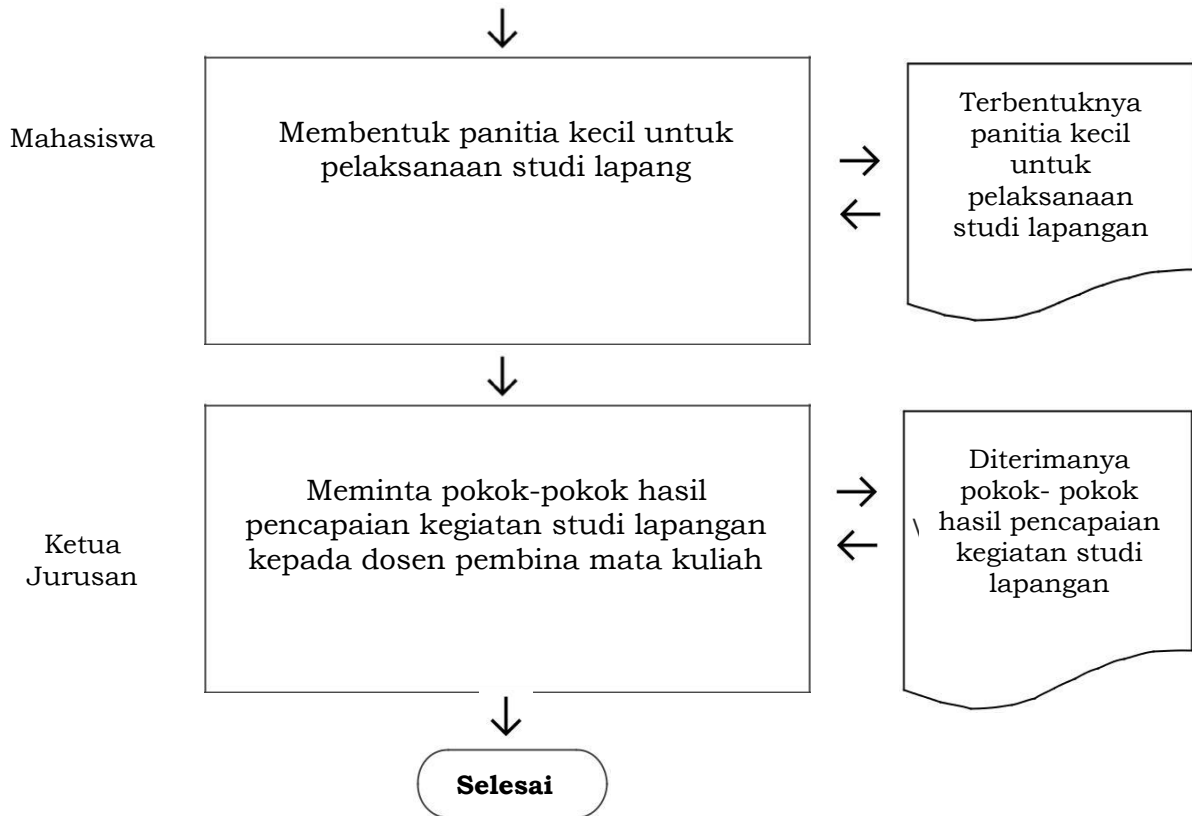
Mahasiswa

Membentuk panitia kecil untuk pelaksanaan studi lapang

Terbentuknya panitia kecil untuk pelaksanaan studi lapangan

Ketua Jurusan

Meminta pokok-pokok hasil pencapaian kegiatan studi lapangan kepada dosen pembina mata kuliah

Diterimanya pokok- pokok hasil pencapaian kegiatan studi lapangan

Selesai